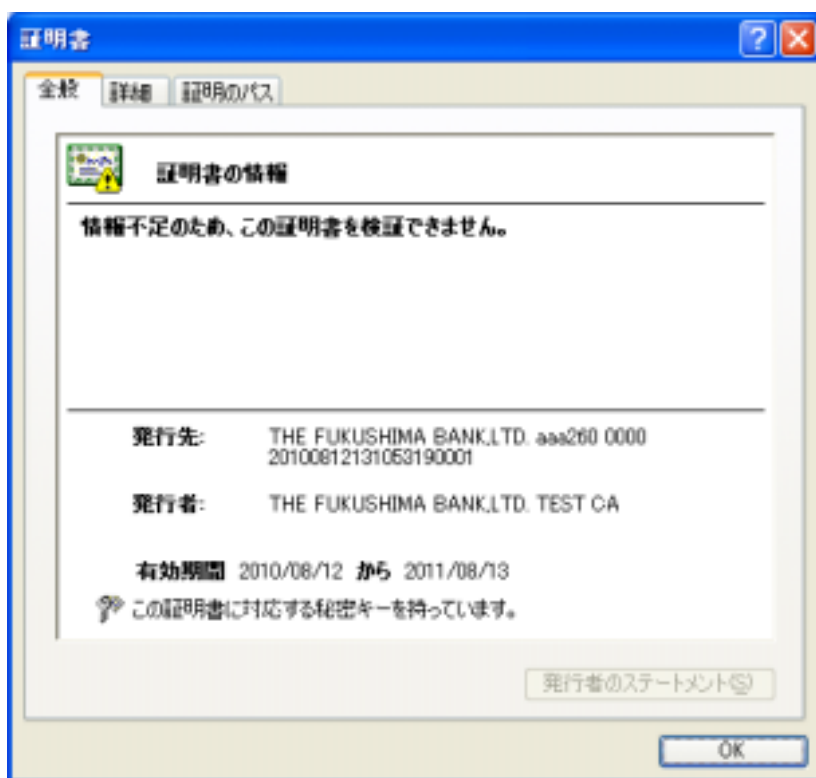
証明書

全般 | 詳細 | 証明のパス

証明書の情報

情報不足のため、この証明書を検証できません。

発行先: THE FUKUSHIMA BANK,LTD. aaa260 0000 20100812131053190001

発行者: THE FUKUSHIMA BANK,LTD. TEST CA

有効期間 2010/08/12 から 2011/08/13

この証明書に対応する秘密キーを持っています。

発行者のステートメント(S)

OK